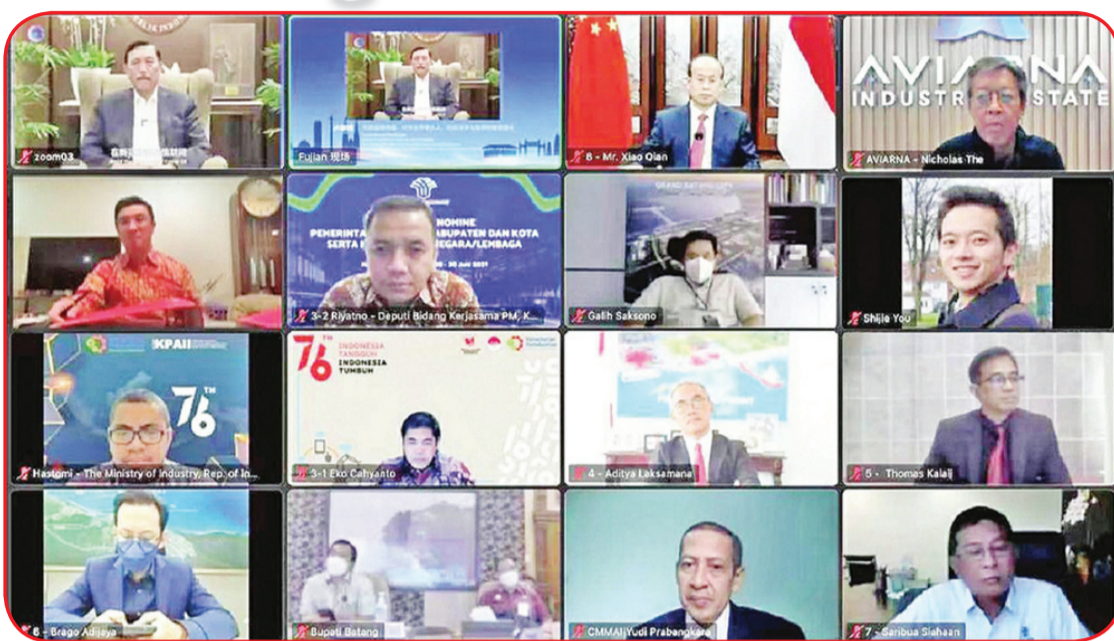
zoom03

Fujian 现场

6 - Mr. Xiao Qian

AVIARNA INDUSTR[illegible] ESTATE

AVIARNA - Nicholas The

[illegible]NOMINE PEMERINTA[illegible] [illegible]ABUPATEN DAN KOTA SERTA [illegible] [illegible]NEGARA/LEMBAGA

3-2 Riyatno - Deputi Bidang Kerjasama PM, K...

Galih Saksono

Shijie You

KPAII

76

Hastomi - The Ministry of Industry, Rep. of In...

76 INDONESIA TANGGUH INDONESIA TUMBUH

3-1 Eko Cahyanto

4 - Aditya Laksamana

5 - Thomas Kalaij

6 - Brago Adijaya

Bupati Batang

CMMAI]Yudi Prabangkara

7 - Saribua Siahaan